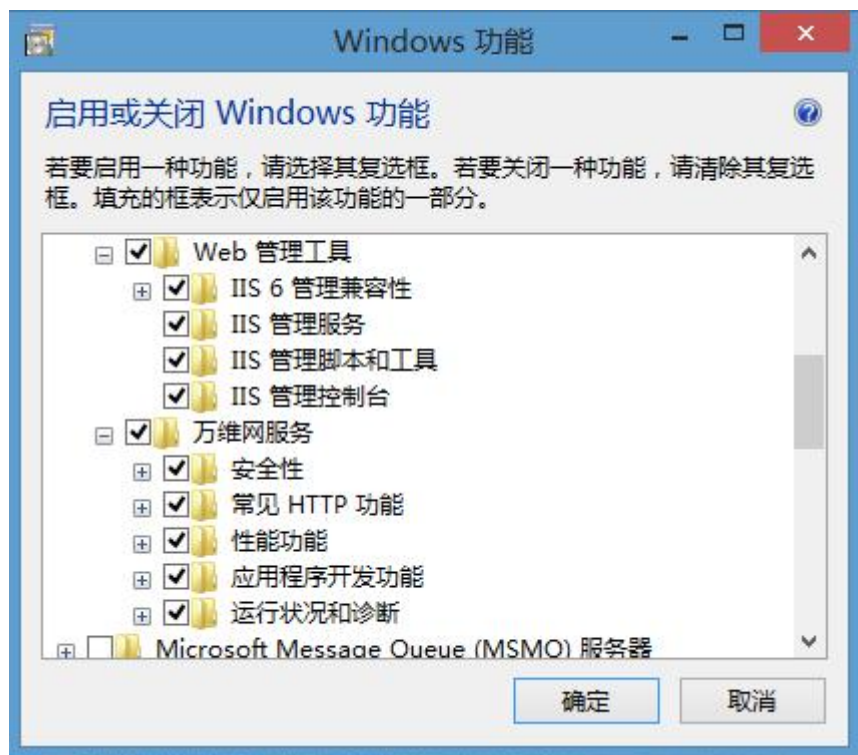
Windows 功能

启用或关闭 Windows 功能

若要启用一种功能，请选择其复选框。若要关闭一种功能，请清除其复选框。填充的框表示仅启用该功能的一部分。

Web 管理工具
IIS 6 管理兼容性
IIS 管理服务
IIS 管理脚本和工具
IIS 管理控制台
万维网服务
安全性
常见 HTTP 功能
性能功能
应用程序开发功能
运行状况和诊断
Microsoft Message Queue (MSMQ) 服务器

确定
取消